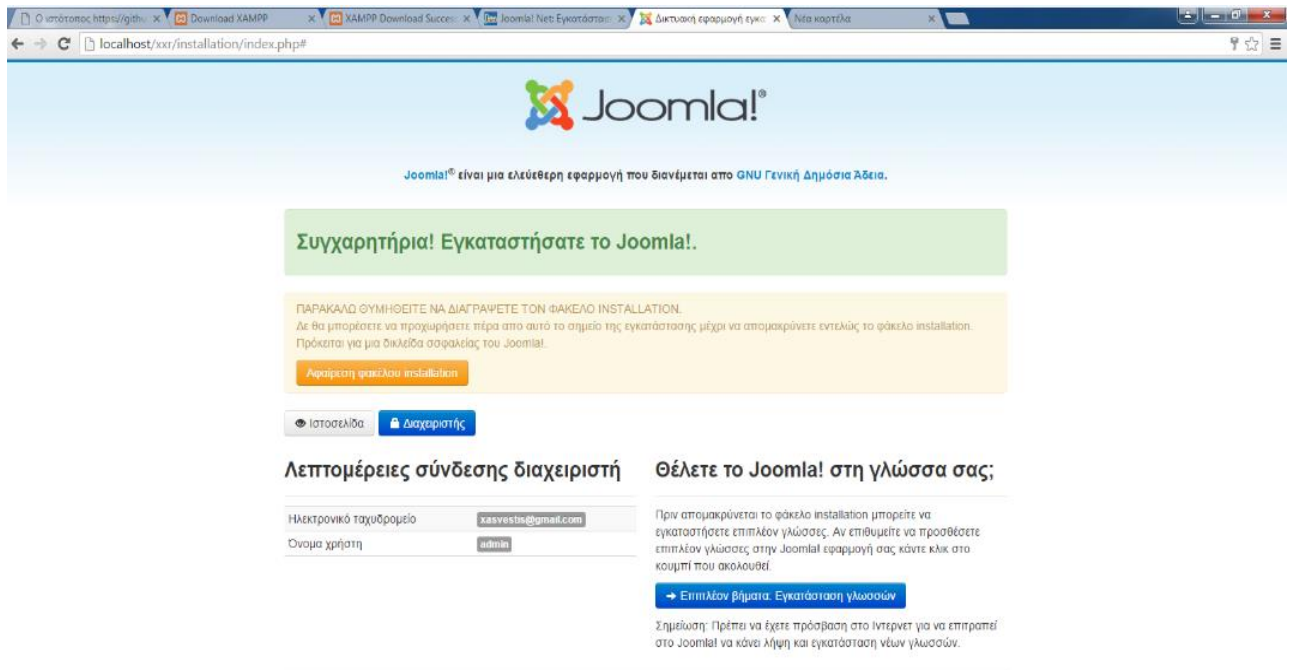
O ιστότοπος https://githu × | Download XAMPP × | XAMPP Download Succes × | Joomla! Net: Εγκατάσταση × | Δικτυακή εφαρμογή εγκα × | Νέα καρτέλα ×

localhost/xxr/installation/index.php#

Joomla!®

Joomla!® είναι μια ελεύθερη εφαρμογή που διανέμεται απο GNU Γενική Δημόσια Άδεια.

Συγχαρητήρια! Εγκαταστήσατε το Joomla!.

ΠΑΡΑΚΑΛΩ ΘΥΜΗΘΕΙΤΕ ΝΑ ΔΙΑΓΡΑΨΕΤΕ ΤΟΝ ΦΑΚΕΛΟ INSTALLATION.
Δε θα μπορέσετε να προχωρήσετε πέρα απο αυτό το σημείο της εγκατάστασης μέχρι να απομακρύνετε εντελώς το φάκελο installation. Πρόκειται για μια δικλείδα ασφαλείας του Joomla!.

Αφαίρεση φακέλου installation

Ιστοσελίδα | Διαχειριστής

Λεπτομέρειες σύνδεσης διαχειριστή

| Ηλεκτρονικό ταχυδρομείο | xasvestis@gmail.com |
|---|---|
| Όνομα χρήστη | admin |

Θέλετε το Joomla! στη γλώσσα σας;

Πριν απομακρύνεται το φάκελο installation μπορείτε να εγκαταστήσετε επιπλέον γλώσσες. Αν επιθυμείτε να προσθέσετε επιπλέον γλώσσες στην Joomla! εφαρμογή σας κάντε κλικ στο κουμπί που ακολουθεί.

→ Επιπλέον βήματα: Εγκατάσταση γλωσσών

Σημείωση: Πρέπει να έχετε πρόσβαση στο Ίντερνετ για να επιτραπεί στο Joomla! να κάνει λήψη και εγκατάσταση νέων γλωσσών.